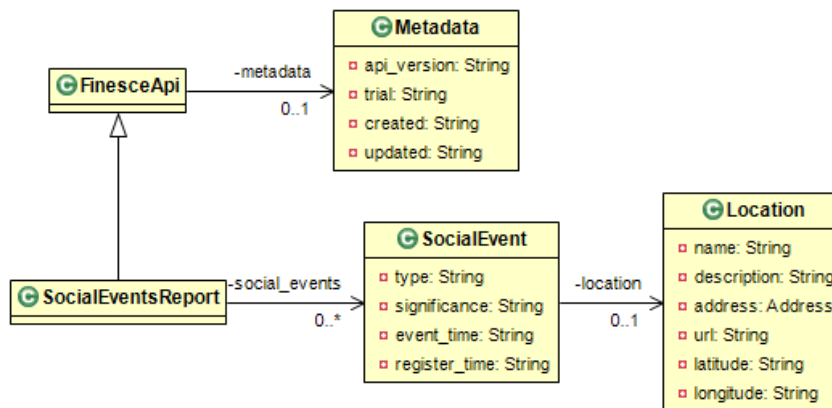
Metadata
api_version: String
trial: String
created: String
updated: String

FinesceApi
-metadata
0..1

SocialEventsReport
-social_events
0..*

SocialEvent
type: String
significance: String
event_time: String
register_time: String

-location
0..1

Location
name: String
description: String
address: Address
url: String
latitude: String
longitude: String